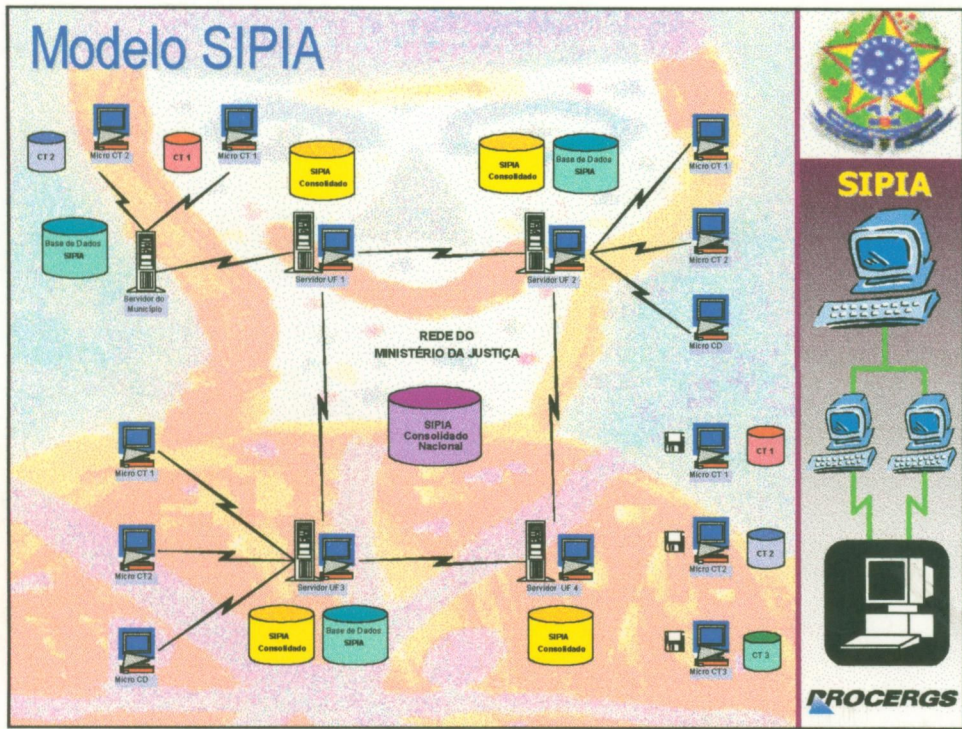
Modelo SIPIA

CT 2

Micro CT 2

CT 1

Micro CT 1

Base de Dados SIPIA

Servidor do Município

SIPIA Consolidado

Servidor UF 1

SIPIA Consolidado

Base de Dados SIPIA

Servidor UF 2

Micro CT 1

Micro CT 2

Micro CD

REDE DO MINISTÉRIO DA JUSTIÇA

SIPIA Consolidado Nacional

Micro CT 1

Micro CT2

Micro CD

Servidor UF3

SIPIA Consolidado

Base de Dados SIPIA

Servidor UF 4

SIPIA Consolidado

Micro CT 1

CT 1

Micro CT2

CT 2

Micro CT3

CT 3

SIPIA

PROCERGS